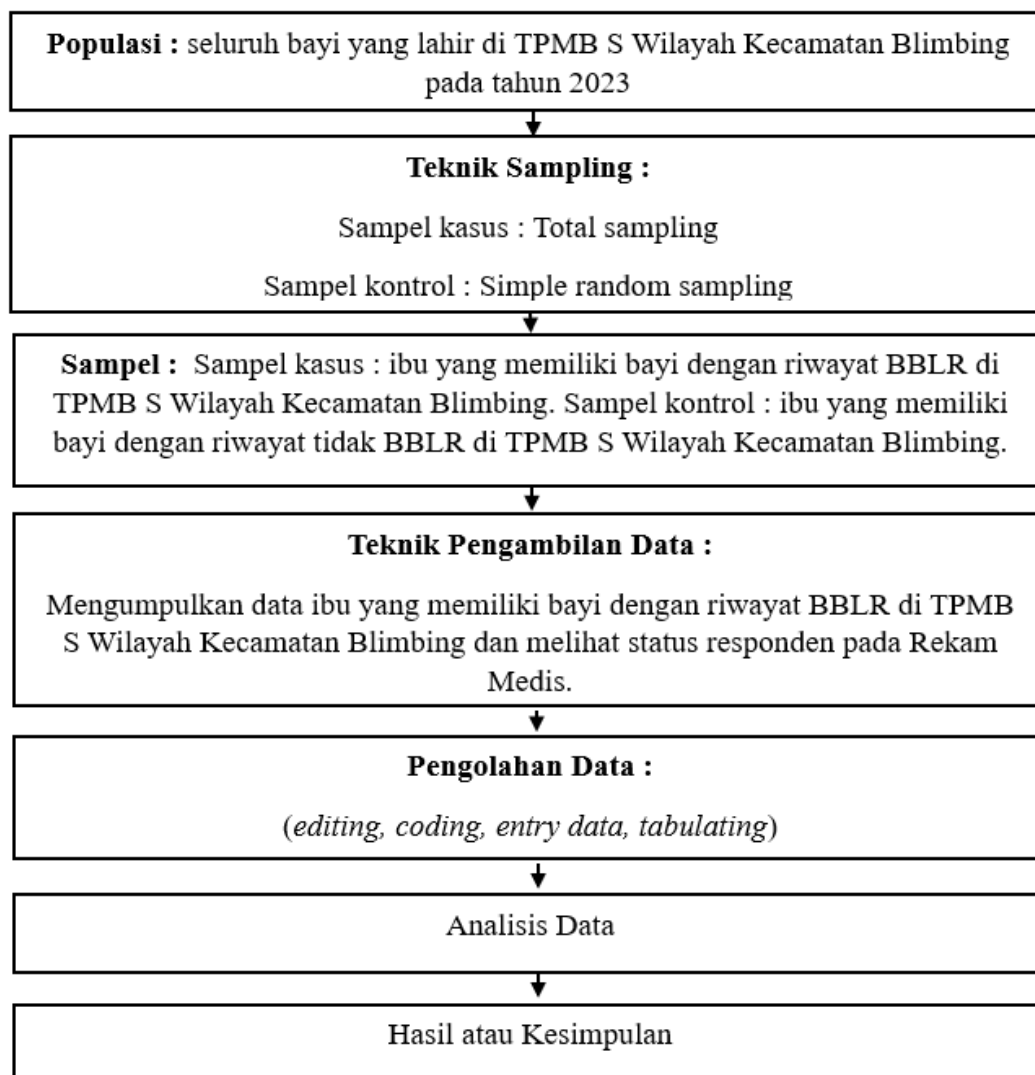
Populasi : seluruh bayi yang lahir di TPMB S Wilayah Kecamatan Blimbing pada tahun 2023

Teknik Sampling :

Sampel kasus : Total sampling

Sampel kontrol : Simple random sampling

Sampel : Sampel kasus : ibu yang memiliki bayi dengan riwayat BBLR di TPMB S Wilayah Kecamatan Blimbing. Sampel kontrol : ibu yang memiliki bayi dengan riwayat tidak BBLR di TPMB S Wilayah Kecamatan Blimbing.

Teknik Pengambilan Data :

Mengumpulkan data ibu yang memiliki bayi dengan riwayat BBLR di TPMB S Wilayah Kecamatan Blimbing dan melihat status responden pada Rekam Medis.

Pengolahan Data :

(editing, coding, entry data, tabulating)

Analisis Data

Hasil atau Kesimpulan